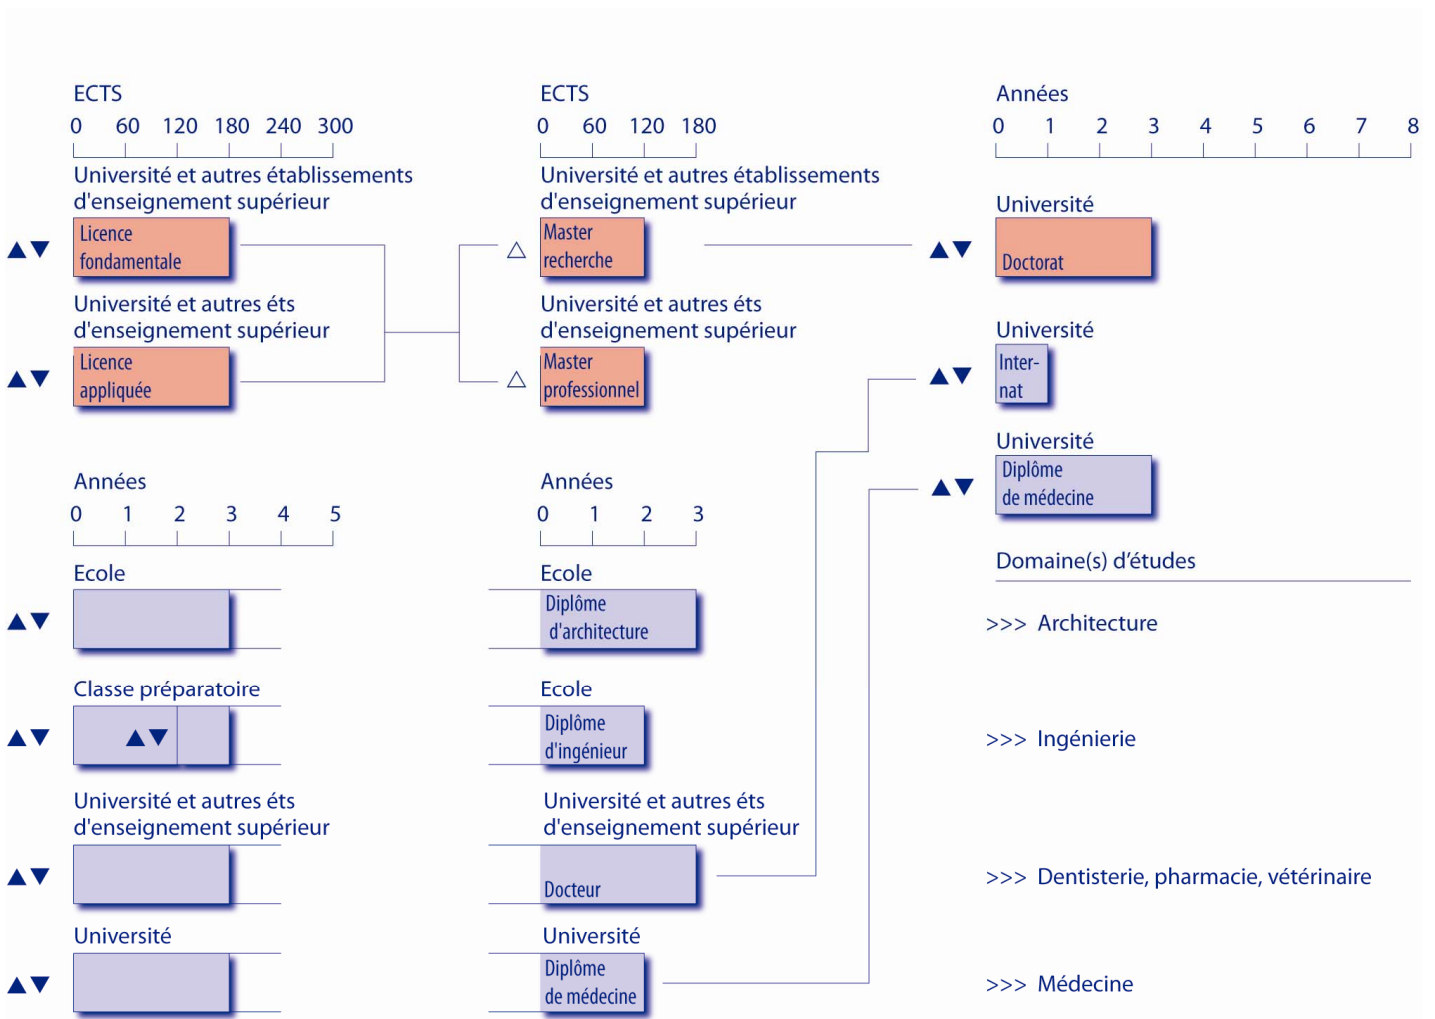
ECTS
0 60 120 180 240 300

Université et autres établissements d'enseignement supérieur

Licence fondamentale

Université et autres éts d'enseignement supérieur

Licence appliquée

ECTS
0 60 120 180

Université et autres établissements d'enseignement supérieur

Master recherche

Université et autres éts d'enseignement supérieur

Master professionnel

Années
0 1 2 3 4 5 6 7 8

Université

Doctorat

Université

Inter-nat

Université

Diplôme de médecine

Années
0 1 2 3 4 5

Ecole

Classe préparatoire

Université et autres éts d'enseignement supérieur

Université

Années
0 1 2 3

Ecole

Diplôme d'architecture

Ecole

Diplôme d'ingénieur

Université et autres éts d'enseignement supérieur

Docteur

Université

Diplôme de médecine

Domaine(s) d'études

>>> Architecture

>>> Ingénierie

>>> Dentisterie, pharmacie, vétérinaire

>>> Médecine